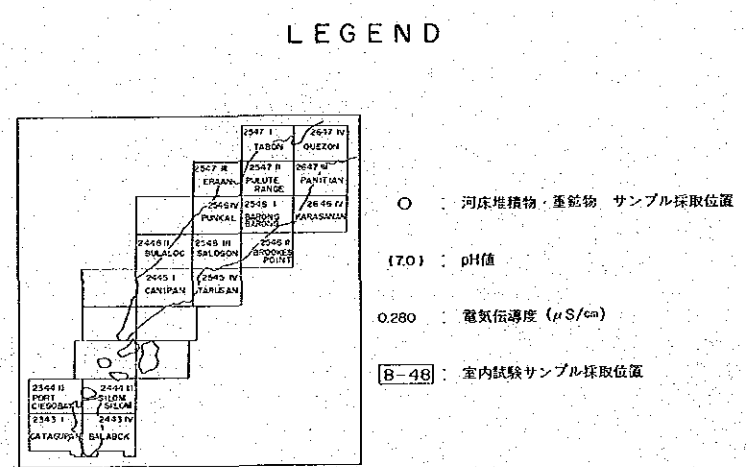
LEGEND

2547 I TABON
2647 IV QUEZON
2547 III ERAAN
2547 II PULUTE RANGE
2647 III PANITIAN
2546 IV PUNKAL
2546 I BARONG BARONG
2646 IV KARASANJA
2446 II SULALOC
2546 III SALOGON
2546 II BROOKES POINT
2445 I CANIPAN
2545 IV TARUSAN
2344 II PORT CIEGOBAY
2444 III SILOM SILOM
2343 I CATAGUPAN
2443 IV BALABOK

○ : 河床堆積物・重鉱物 サンプル採取位置

(7.0) : pH値

0.280 : 電気伝導度 ($\mu$S/cm)

8−48 : 室内試験サンプル採取位置